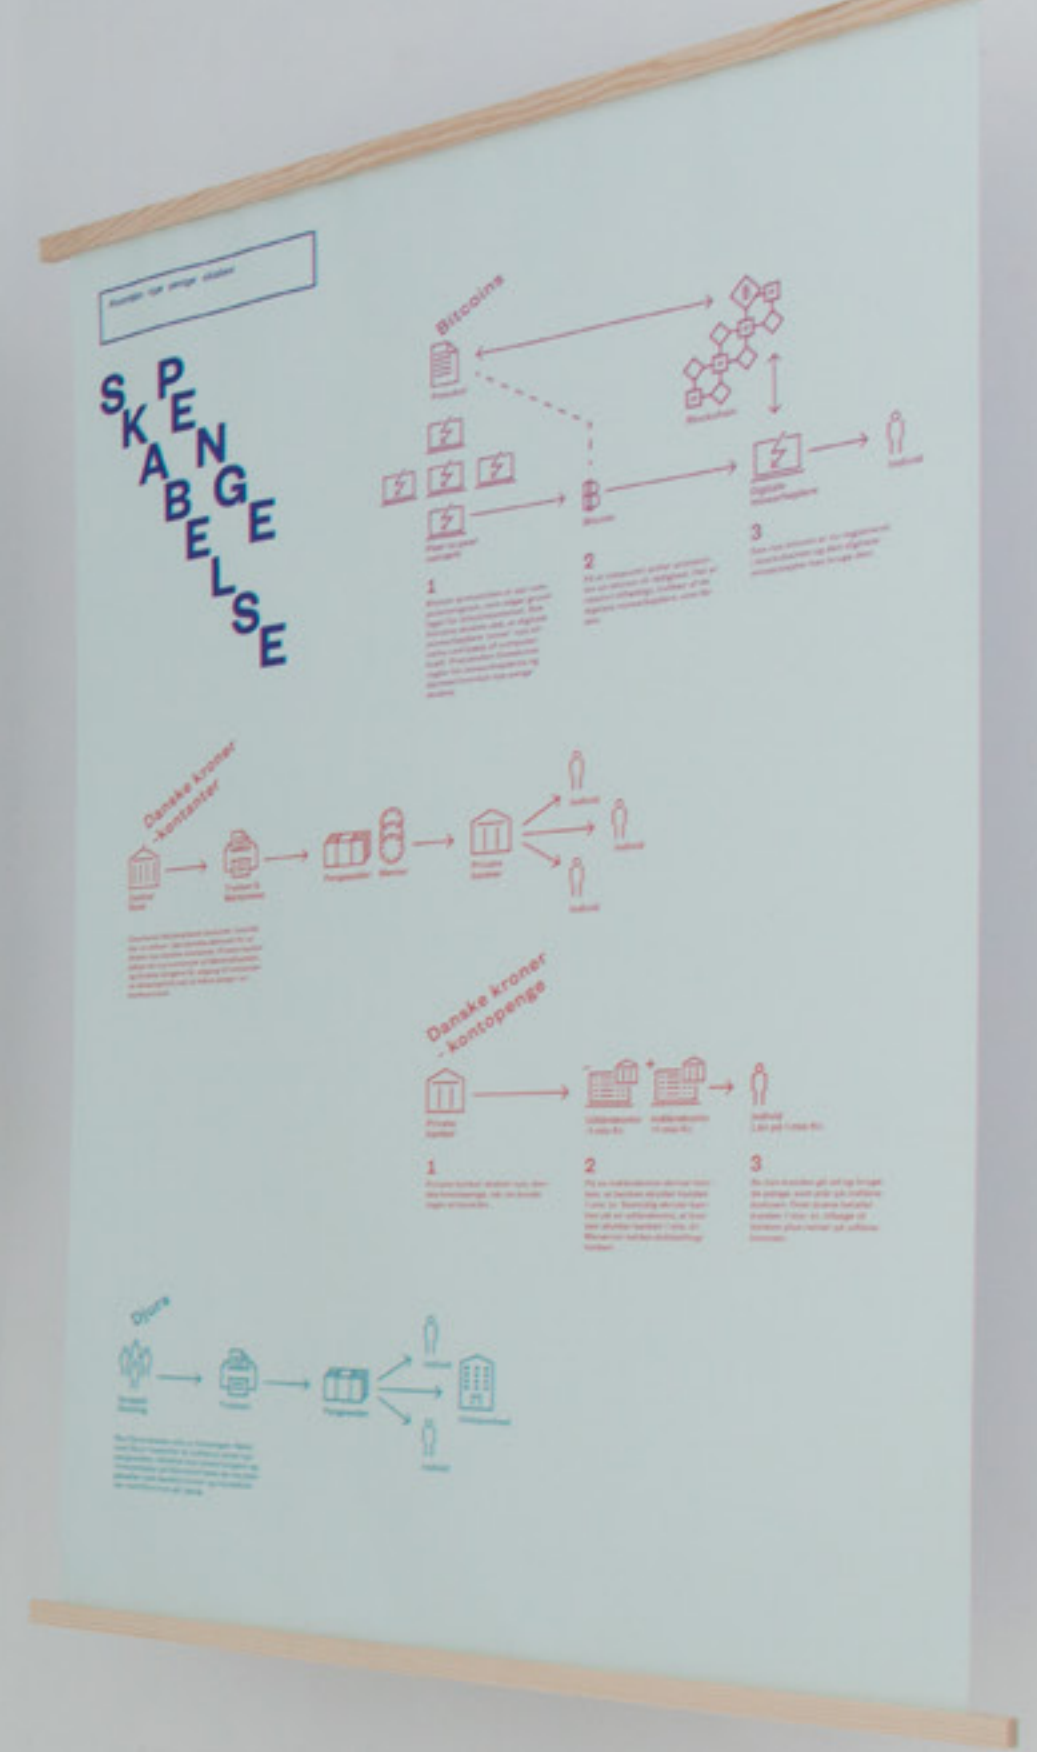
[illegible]

SKABELSE
PENGE

Bitcoins

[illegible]

Blockchain

Digitale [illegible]

Individ

Peer to peer netværk

Bitcoin

1
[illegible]

2
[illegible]

3
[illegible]

Danske kroner - kontanter

Danmarks Nationalbank

Trykkeri & Mønteværk

Pengesedler

Mønter

Private banker

Individ

Individ

Individ

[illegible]

Danske kroner - kontopenge

Private banker

Udlånskonto

Indlånskonto

Individ

1
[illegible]

2
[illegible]

3
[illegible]

Djurs

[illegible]

Trykkeri

Pengesedler

Individ

Individ

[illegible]

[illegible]